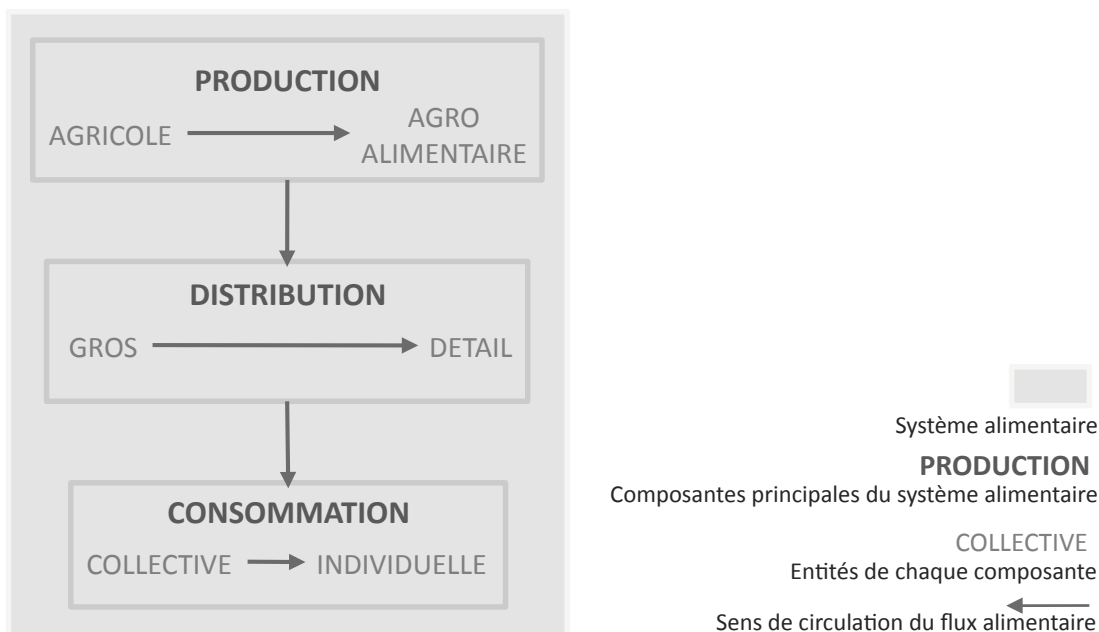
PRODUCTION
AGRICOLE → AGRO ALIMENTAIRE

DISTRIBUTION
GROS → DETAIL

CONSOMMATION
COLLECTIVE → INDIVIDUELLE

Système alimentaire

PRODUCTION
Composantes principales du système alimentaire

COLLECTIVE
Entités de chaque composante

Sens de circulation du flux alimentaire